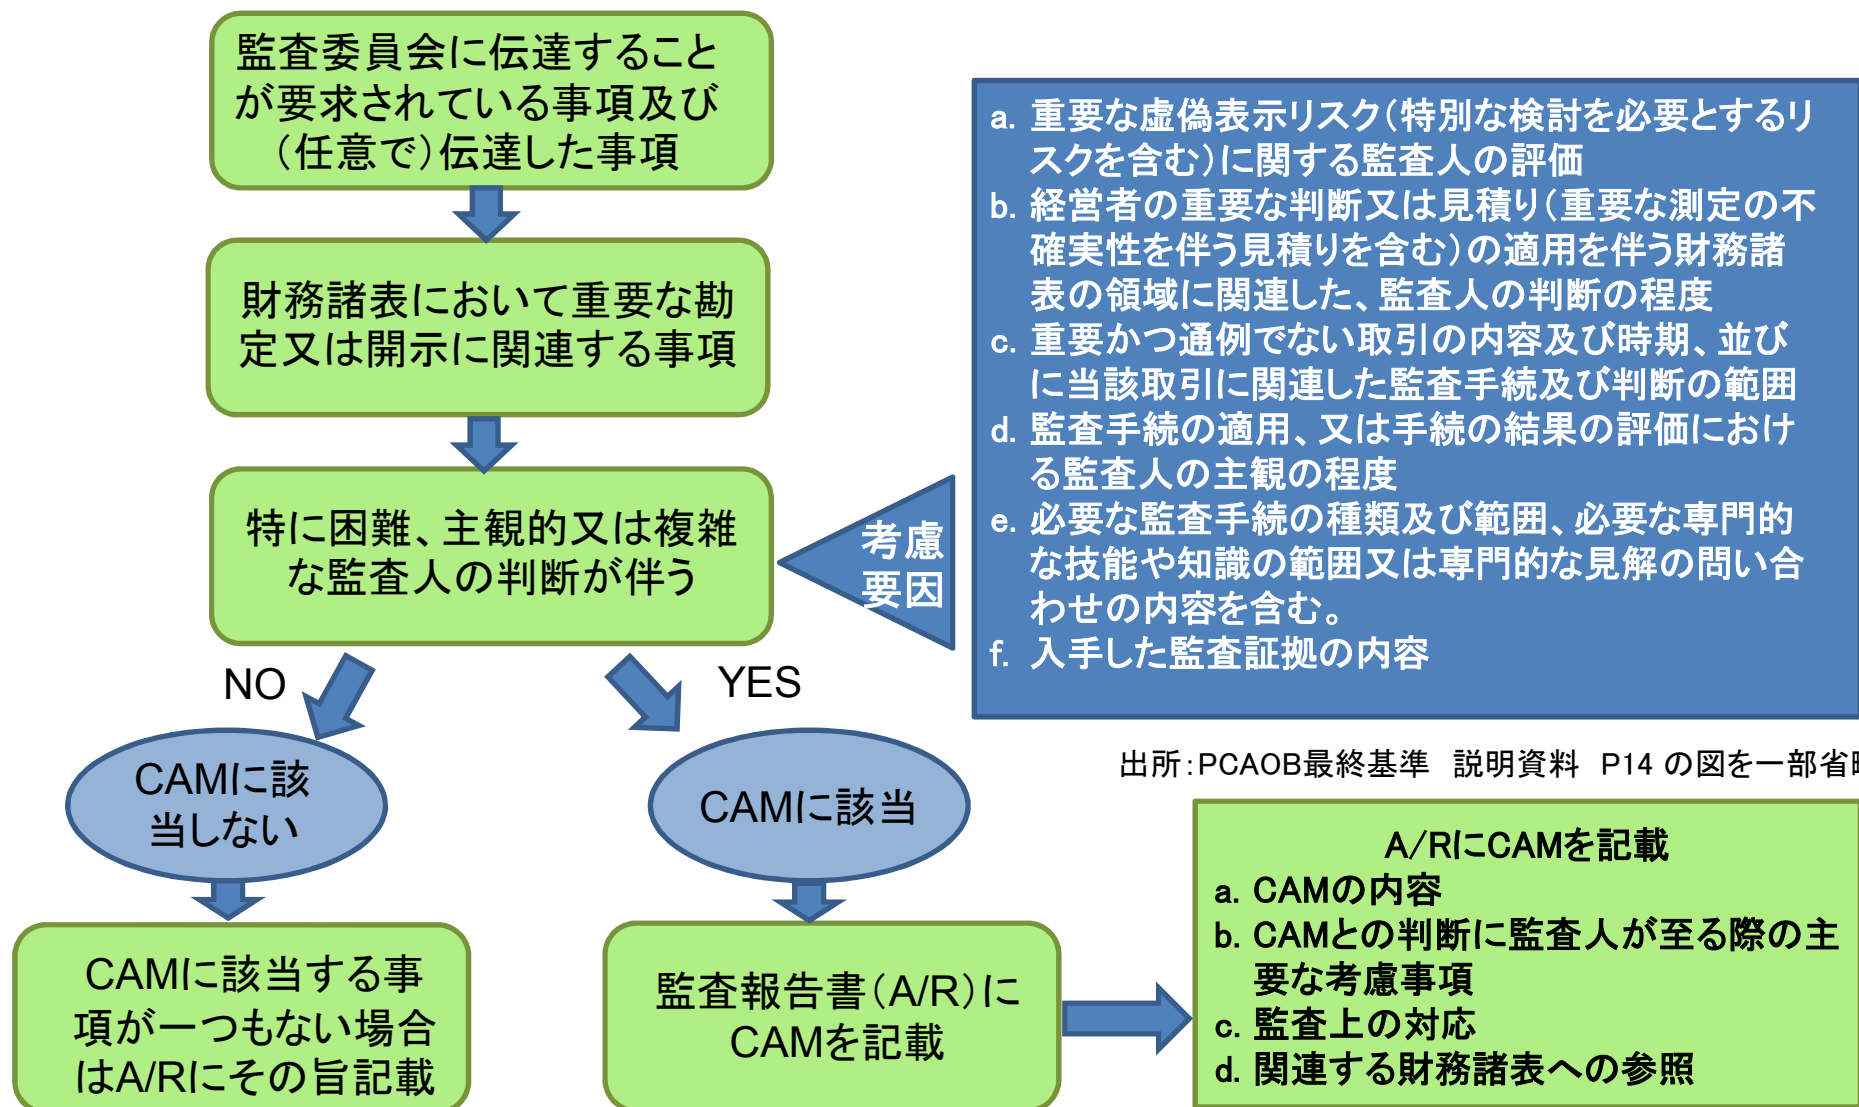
監査委員会に伝達することが要求されている事項及び（任意で）伝達した事項

財務諸表において重要な勘定又は開示に関連する事項

特に困難、主観的又は複雑な監査人の判断が伴う

考慮要因

a. 重要な虚偽表示リスク（特別な検討を必要とするリスクを含む）に関する監査人の評価
b. 経営者の重要な判断又は見積り（重要な測定の不確実性を伴う見積りを含む）の適用を伴う財務諸表の領域に関連した、監査人の判断の程度
c. 重要かつ通例でない取引の内容及び時期、並びに当該取引に関連した監査手続及び判断の範囲
d. 監査手続の適用、又は手続の結果の評価における監査人の主観の程度
e. 必要な監査手続の種類及び範囲、必要な専門的な技能や知識の範囲又は専門的な見解の問い合わせの内容を含む。
f. 入手した監査証拠の内容

NO

YES

CAMに該当しない

CAMに該当

出所：PCAOB最終基準　説明資料　P14 の図を一部省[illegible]

CAMに該当する事項が一つもない場合はA/Rにその旨記載

監査報告書（A/R）にCAMを記載

A/RにCAMを記載
a. CAMの内容
b. CAMとの判断に監査人が至る際の主要な考慮事項
c. 監査上の対応
d. 関連する財務諸表への参照